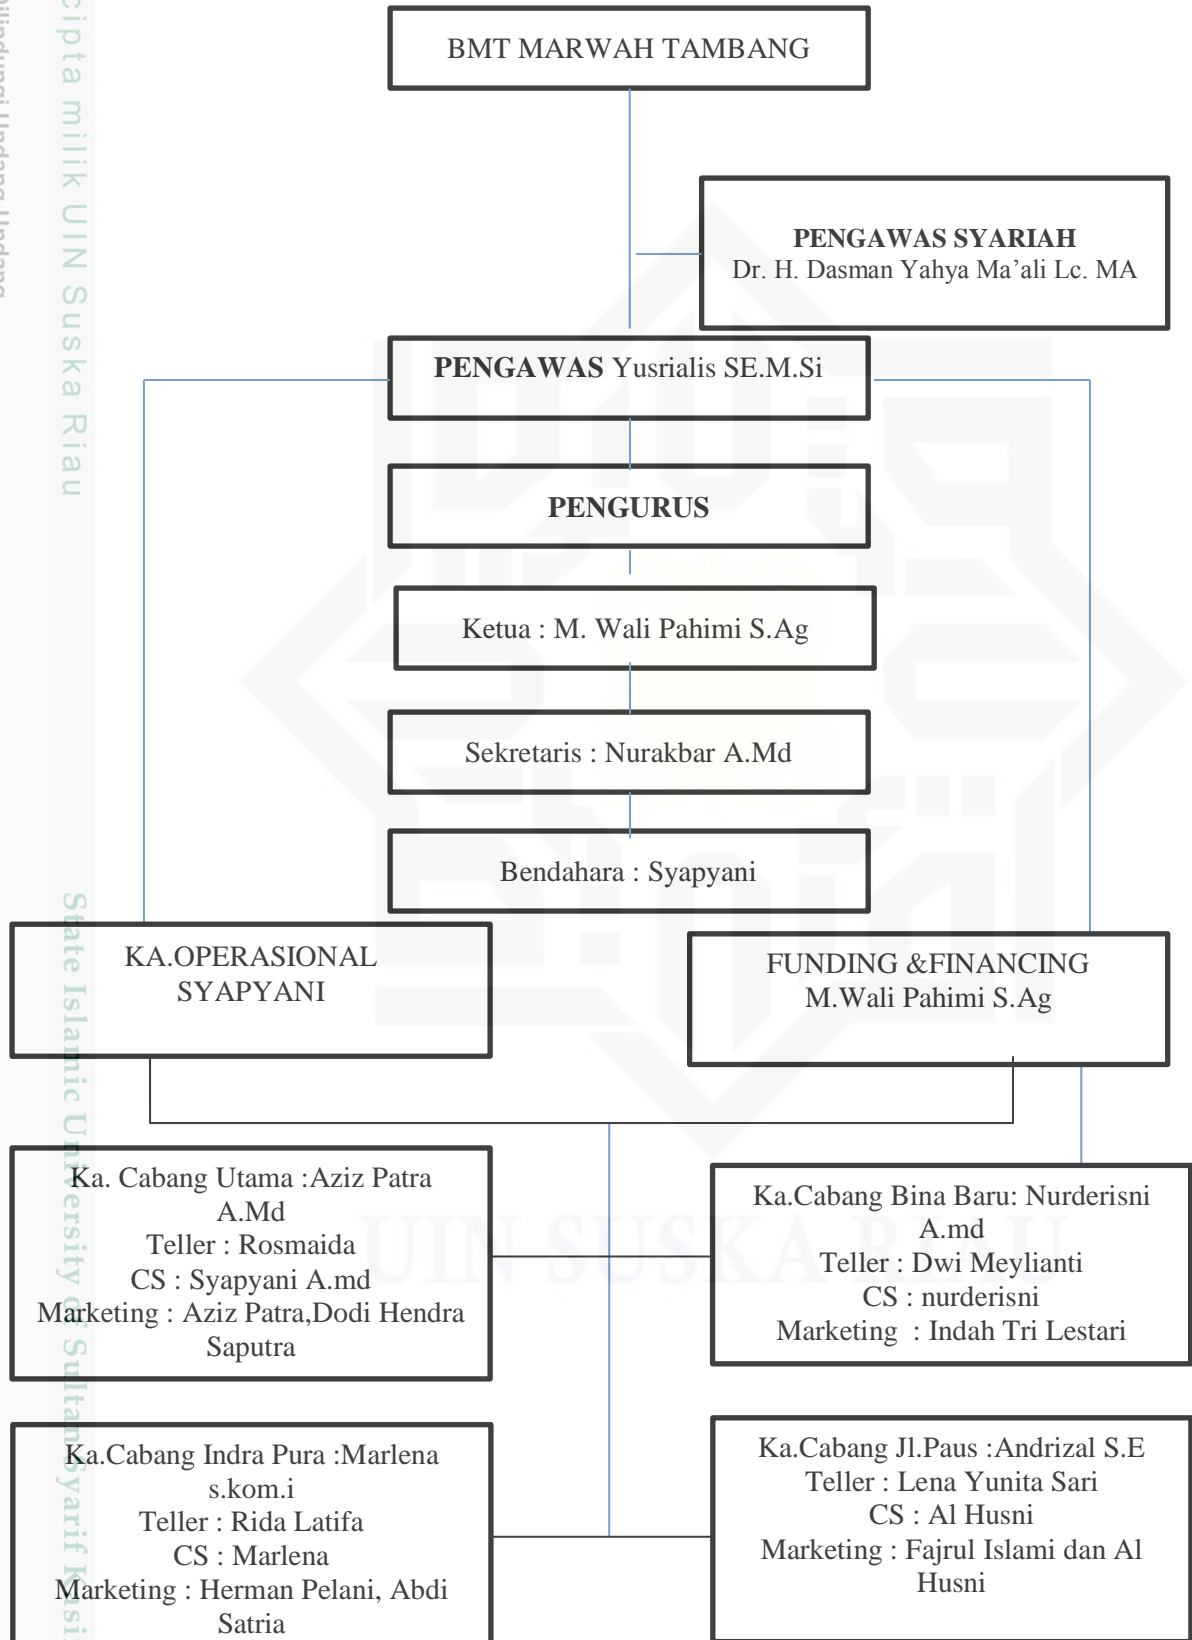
Hak cipta milik UIN Suska Riau

Dilindungi Undang-Undang

BMT MARWAH TAMBANG

PENGAWAS SYARIAH
Dr. H. Dasman Yahya Ma'ali Lc. MA

PENGAWAS Yusrialis SE.M.Si

PENGURUS

Ketua : M. Wali Pahimi S.Ag

Sekretaris : Nurakbar A.Md

Bendahara : Syapyani

KA.OPERASIONAL
SYAPYANI

FUNDING &FINANCING
M.Wali Pahimi S.Ag

Ka. Cabang Utama :Aziz Patra A.Md
Teller : Rosmaida
CS : Syapyani A.md
Marketing : Aziz Patra,Dodi Hendra Saputra

Ka.Cabang Bina Baru: Nurderisni A.md
Teller : Dwi Meylianti
CS : nurderisni
Marketing : Indah Tri Lestari

Ka.Cabang Indra Pura :Marlena s.kom.i
Teller : Rida Latifa
CS : Marlena
Marketing : Herman Pelani, Abdi Satria

Ka.Cabang Jl.Paus :Andrizal S.E
Teller : Lena Yunita Sari
CS : Al Husni
Marketing : Fajrul Islami dan Al Husni

State Islamic University of Sultan Syarif Kasim

UIN SUSKA RIAU